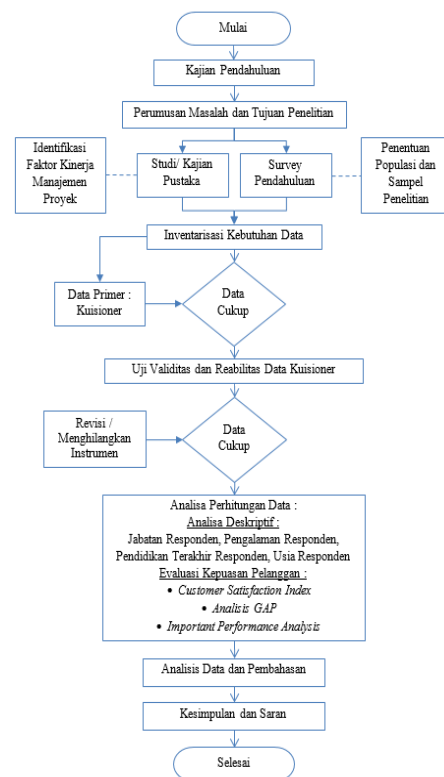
Mulai

Kajian Pendahuluan

Perumusan Masalah dan Tujuan Penelitian

Identifikasi Faktor Kinerja Manajemen Proyek

Studi/ Kajian Pustaka

Survey Pendahuluan

Penentuan Populasi dan Sampel Penelitian

Inventarisasi Kebutuhan Data

Data Primer : Kuisioner

Data Cukup

Uji Validitas dan Reabilitas Data Kuisioner

Revisi / Menghilangkan Instrumen

Data Cukup

Analisa Perhitungan Data :
Analisa Deskriptif :
Jabatan Responden, Pengalaman Responden, Pendidikan Terakhir Responden, Usia Responden
Evaluasi Kepuasan Pelanggan :
• Customer Satisfaction Index
• Analisis GAP
• Important Performance Analysis

Analisis Data dan Pembahasan

Kesimpulan dan Saran

Selesai